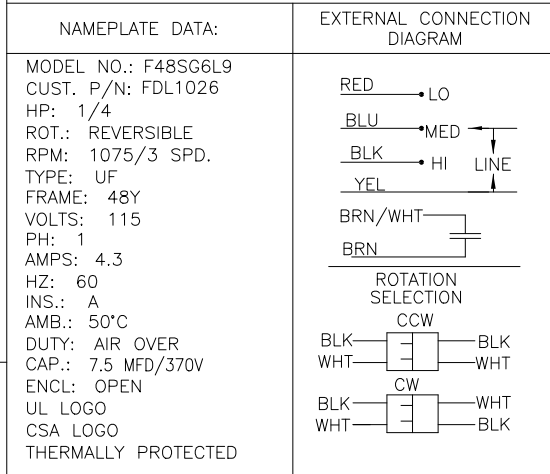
| NAMEPLATE DATA: | EXTERNAL CONNECTION DIAGRAM |
|---|---|
| MODEL NO.: F48SG6L9<br>CUST. P/N: FDL1026<br>HP: 1/4<br>ROT.: REVERSIBLE<br>RPM: 1075/3 SPD.<br>TYPE: UF<br>FRAME: 48Y<br>VOLTS: 115<br>PH: 1<br>AMPS: 4.3<br>HZ: 60<br>INS.: A<br>AMB.: 50°C<br>DUTY: AIR OVER<br>CAP.: 7.5 MFD/370V<br>ENCL: OPEN<br>UL LOGO<br>CSA LOGO<br>THERMALLY PROTECTED | RED LO<br>BLU MED<br>BLK HI<br>LINE<br>YEL<br>BRN/WHT<br>BRN<br>ROTATION SELECTION<br>CCW<br>BLK BLK<br>WHT WHT<br>CW<br>BLK WHT<br>WHT BLK |